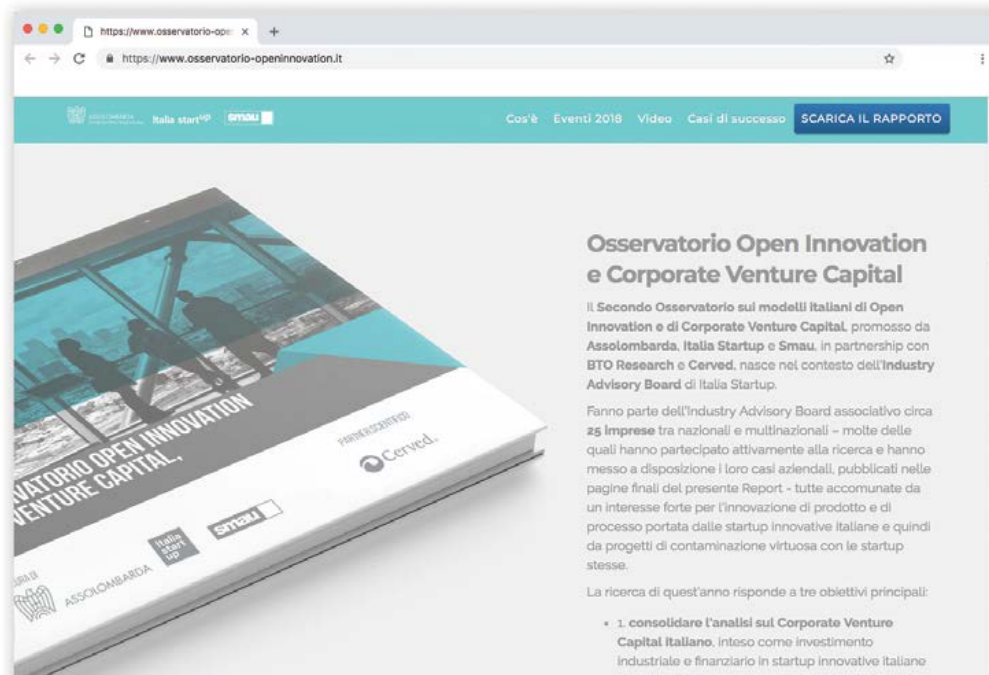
https://www.osservatorio-ope ×

https://www.osservatorio-openinnovation.it

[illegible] Italia startup smau

Cos'è Eventi 2018 Video Casi di successo SCARICA IL RAPPORTO

Osservatorio Open Innovation e Corporate Venture Capital

Il Secondo Osservatorio sui modelli italiani di Open Innovation e di Corporate Venture Capital, promosso da Assolombarda, Italia Startup e Smau, in partnership con BTO Research e Cerved, nasce nel contesto dell'Industry Advisory Board di Italia Startup.

Fanno parte dell'Industry Advisory Board associativo circa 25 imprese tra nazionali e multinazionali – molte delle quali hanno partecipato attivamente alla ricerca e hanno messo a disposizione i loro casi aziendali, pubblicati nelle pagine finali del presente Report - tutte accomunate da un interesse forte per l'innovazione di prodotto e di processo portata dalle startup innovative italiane e quindi da progetti di contaminazione virtuosa con le startup stesse.

La ricerca di quest'anno risponde a tre obiettivi principali:

1. consolidare l'analisi sul Corporate Venture Capital italiano, inteso come investimento industriale e finanziario in startup innovative italiane

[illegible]VATORIO OPEN INNOVATION
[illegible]VENTURE CAPITAL,

PARTNER SCIENTIFICI

Cerved

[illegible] DI

ASSOLOMBARDA

Italia start up

smau